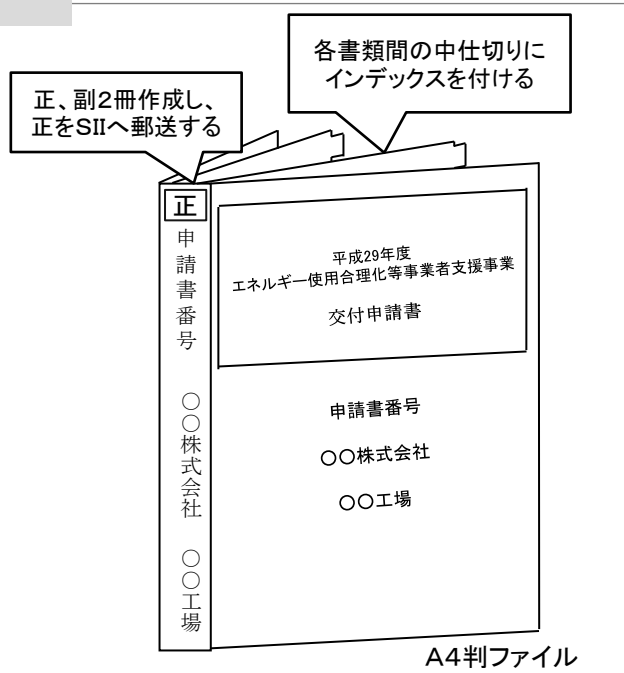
各書類間の中仕切りにインデックスを付ける

正、副2冊作成し、正をSIIへ郵送する

正
申請書番号
○○株式会社
○○工場

平成29年度
エネルギー使用合理化等事業者支援事業
交付申請書

申請書番号
○○株式会社
○○工場

A4判ファイル